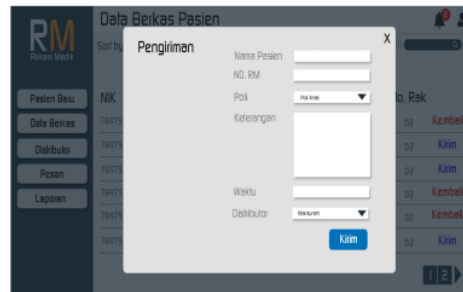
RM
Rekam Medik

Pasien Baru
Data Berkas
Distributor
Pesan
Laporan

Data Berkas Pasien
Sort by

NIK
78475
78475
78475
78475
78475
78475

No. Rak
02 Kembali
02 Kirim
02 Kirim
02 Kembali
02 Kembali
02 Kirim

Pengiriman
X
Nama Pasien
NO. RM
Poli
Poli Anak
Keterangan
Waktu
Distributor
Marsudin
Kirim

1 2